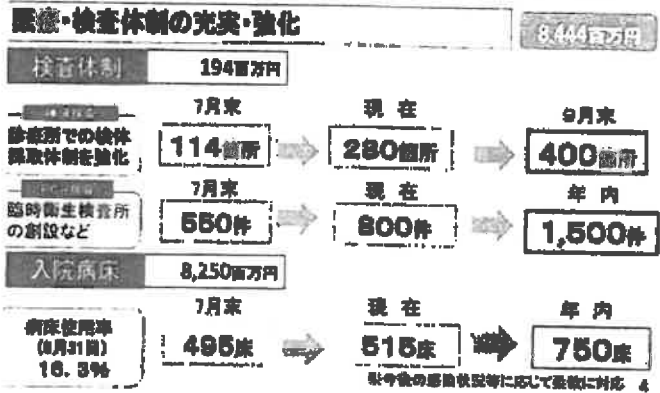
医療・検査体制の充実・強化

8,444百万円

検査体制 194百万円

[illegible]
診療所での検体採取体制を強化

7月末
114箇所

現在
280箇所

9月末
400箇所

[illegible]
臨時衛生検査所の創設など

7月末
550件

現在
800件

年内
1,500件

入院病床 8,250百万円

病床使用率
(8月31日)
16.3%

7月末
495床

現在
515床

年内
750床

※今後の感染状況等に応じて柔軟に対応 4